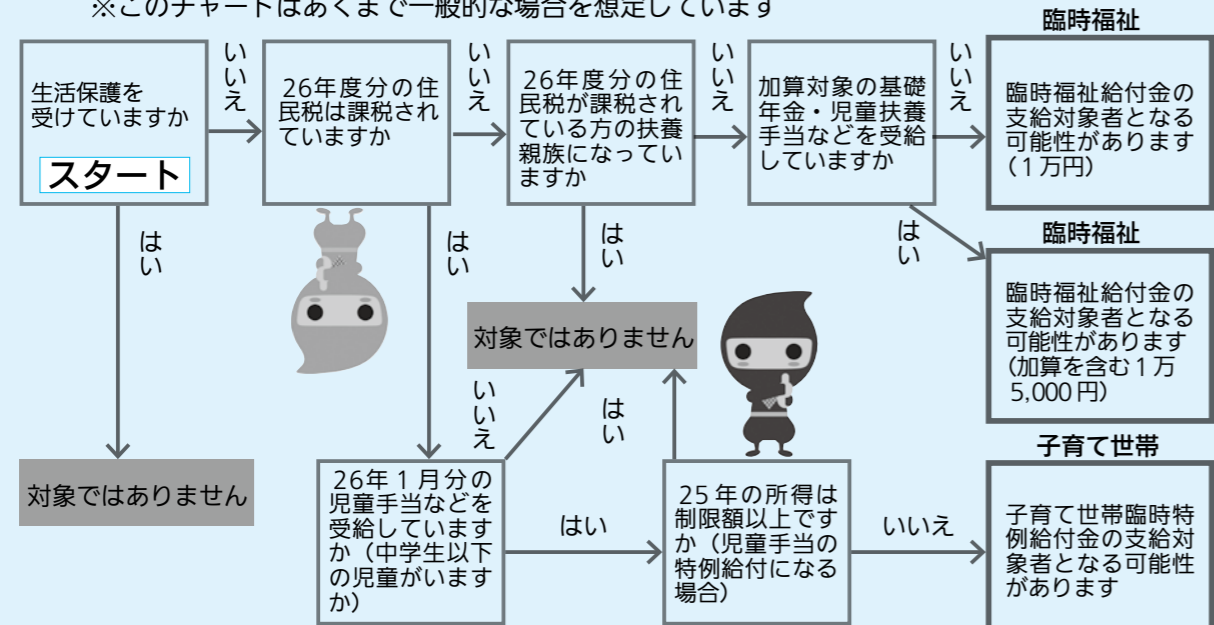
※このチャートはあくまで一般的な場合を想定しています

生活保護を受けていますか
スタート

いいえ

26年度分の住民税は課税されていますか

いいえ

26年度分の住民税が課税されている方の扶養親族になっていますか

いいえ

加算対象の基礎年金・児童扶養手当などを受給していますか

いいえ

臨時福祉
臨時福祉給付金の支給対象者となる可能性があります（1万円）

はい

臨時福祉
臨時福祉給付金の支給対象者となる可能性があります（加算を含む1万5,000円）

はい

はい

はい

対象ではありません

対象ではありません

いいえ

26年1月分の児童手当などを受給していますか（中学生以下の児童がいますか）

はい

はい

25年の所得は制限額以上ですか（児童手当の特例給付になる場合）

いいえ

子育て世帯
子育て世帯臨時特例給付金の支給対象者となる可能性があります